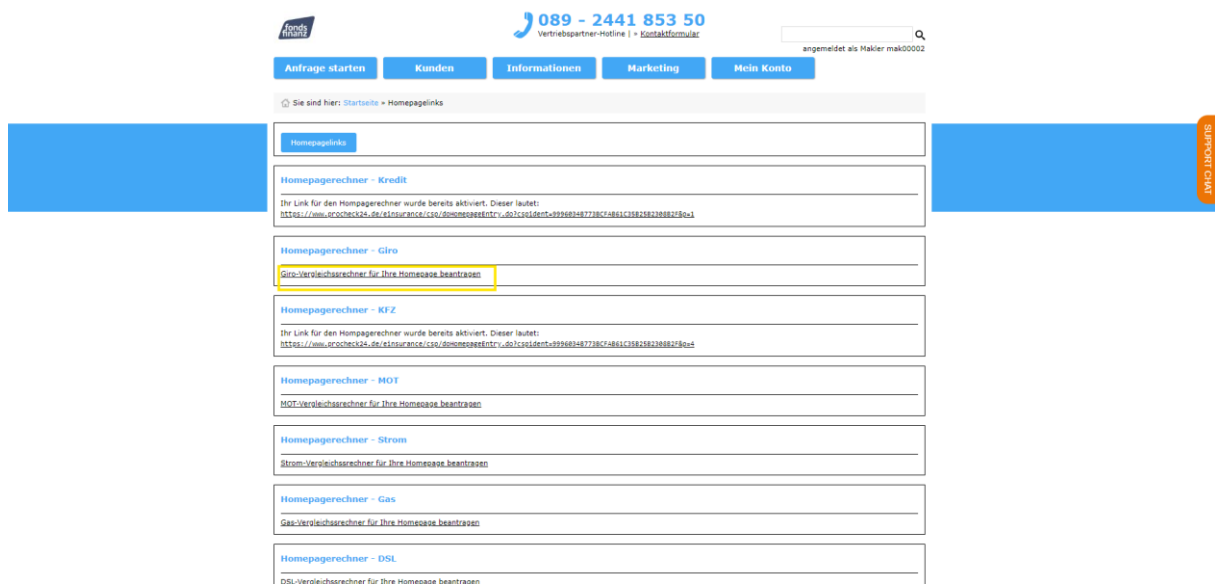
fonds finanz

089 - 2441 853 50
Vertriebspartner-Hotline | » Kontaktformular

angemeldet als Makler mak00002

Anfrage starten | Kunden | Informationen | Marketing | Mein Konto

Sie sind hier: Startseite » Homepagelinks

SUPPORT CHAT

Homepagelinks

Homepagerechner - Kredit

Ihr Link für den Hompagerechner wurde bereits aktiviert. Dieser lautet:
https://www.procheck24.de/einsurance/csp/doHomepageEntry.do?cspident=999603487738CFAB61C35825823088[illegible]

Homepagerechner - Giro

Giro-Vergleichsrechner für Ihre Homepage beantragen

Homepagerechner - KFZ

Ihr Link für den Hompagerechner wurde bereits aktiviert. Dieser lautet:
https://www.procheck24.de/einsurance/csp/doHomepageEntry.do?cspident=999603487738CFAB61C35825823088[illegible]

Homepagerechner - MOT

MOT-Vergleichsrechner für Ihre Homepage beantragen

Homepagerechner - Strom

Strom-Vergleichsrechner für Ihre Homepage beantragen

Homepagerechner - Gas

Gas-Vergleichsrechner für Ihre Homepage beantragen

Homepagerechner - DSL

DSL-Vergleichsrechner für Ihre Homepage beantragen